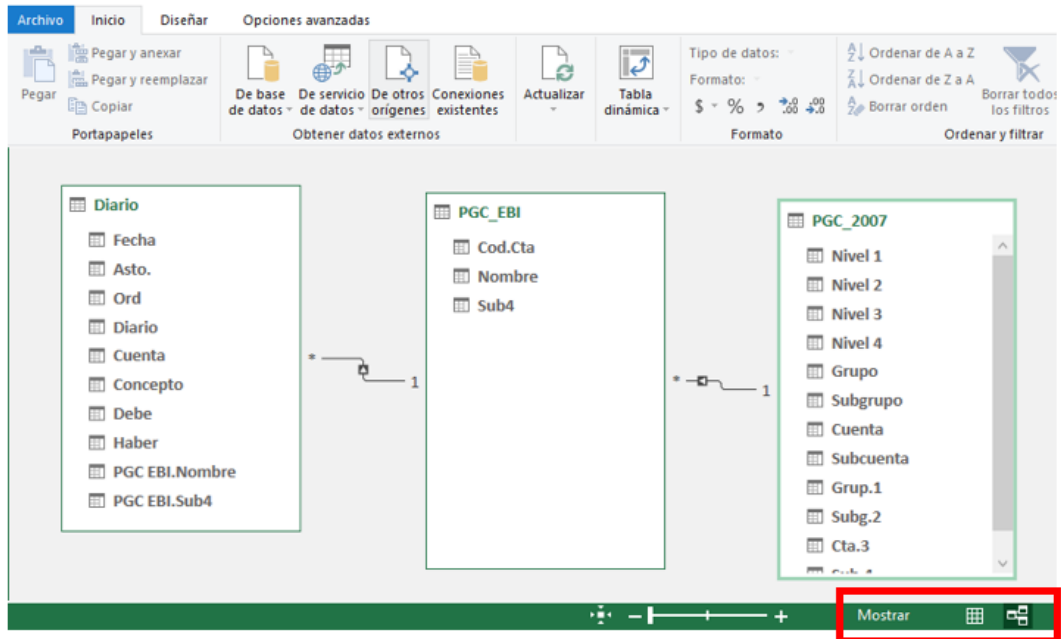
Archivo Inicio Diseñar Opciones avanzadas

Pegar Pegar y anexar Pegar y reemplazar Copiar
Portapapeles

De base de datos De servicio de datos De otros orígenes Conexiones existentes
Obtener datos externos

Actualizar

Tabla dinámica

Tipo de datos:
Formato:
$ % , $^{+.0}_{.00}$ $^{.00}_{+.0}$
Formato

Ordenar de A a Z
Ordenar de Z a A
Borrar orden
Borrar todos los filtros
Ordenar y filtrar

Diario
Fecha
Asto.
Ord
Diario
Cuenta
Concepto
Debe
Haber
PGC EBI.Nombre
PGC EBI.Sub4

\* 1

PGC_EBI
Cod.Cta
Nombre
Sub4

\* 1

PGC_2007
Nivel 1
Nivel 2
Nivel 3
Nivel 4
Grupo
Subgrupo
Cuenta
Subcuenta
Grup.1
Subg.2
Cta.3
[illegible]

Mostrar